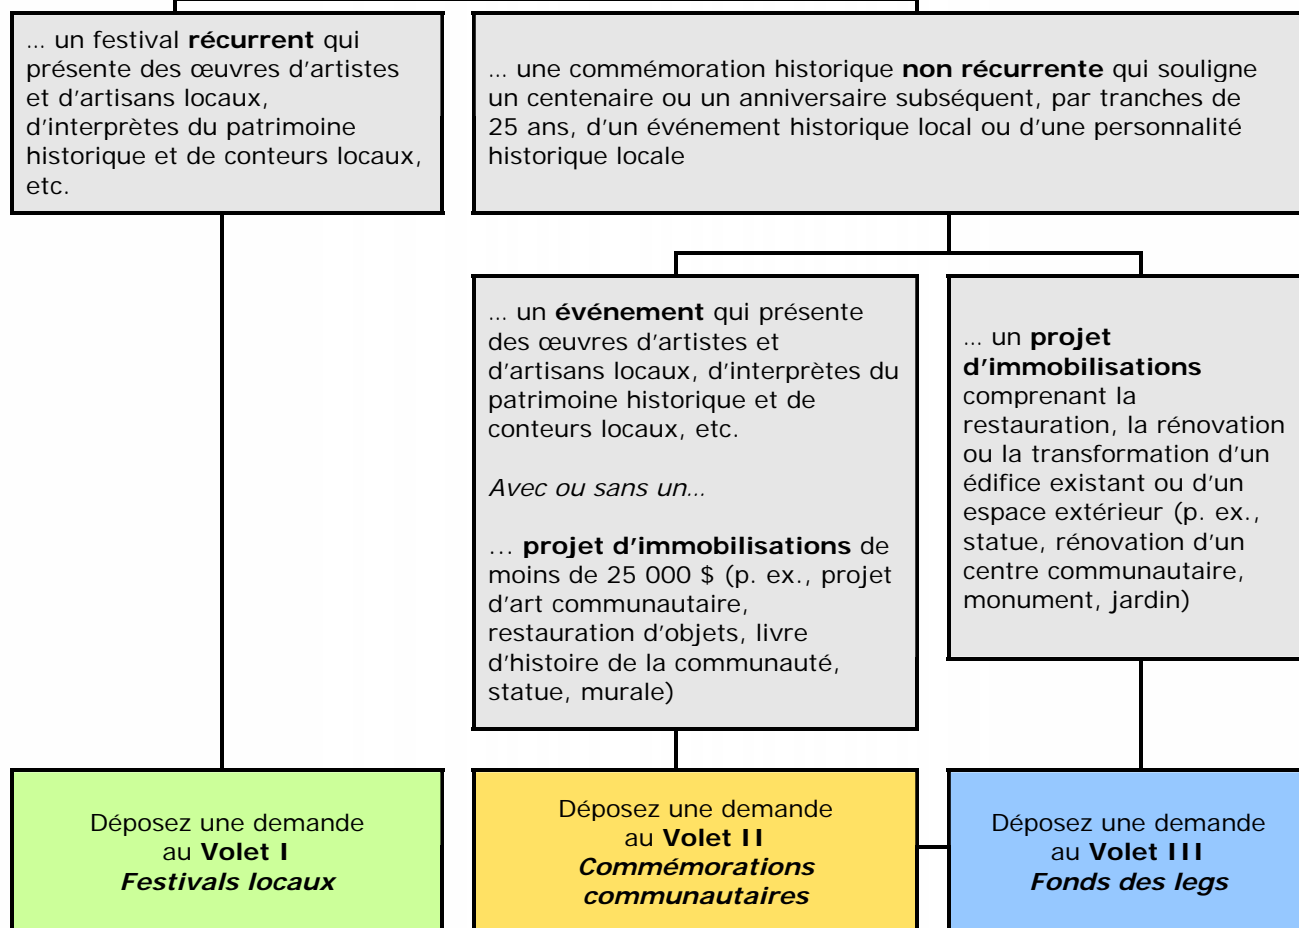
… un festival **récurrent** qui présente des œuvres d’artistes et d’artisans locaux, d’interprètes du patrimoine historique et de conteurs locaux, etc.

… une commémoration historique **non récurrente** qui souligne un centenaire ou un anniversaire subséquent, par tranches de 25 ans, d’un événement historique local ou d’une personnalité historique locale

… un **événement** qui présente des œuvres d’artistes et d’artisans locaux, d’interprètes du patrimoine historique et de conteurs locaux, etc.

*Avec ou sans un…*

… **projet d’immobilisations** de moins de 25 000 $ (p. ex., projet d’art communautaire, restauration d’objets, livre d’histoire de la communauté, statue, murale)

… un **projet d’immobilisations** comprenant la restauration, la rénovation ou la transformation d’un édifice existant ou d’un espace extérieur (p. ex., statue, rénovation d’un centre communautaire, monument, jardin)

Déposez une demande au **Volet I** ***Festivals locaux***

Déposez une demande au **Volet II** ***Commémorations communautaires***

Déposez une demande au **Volet III** ***Fonds des legs***